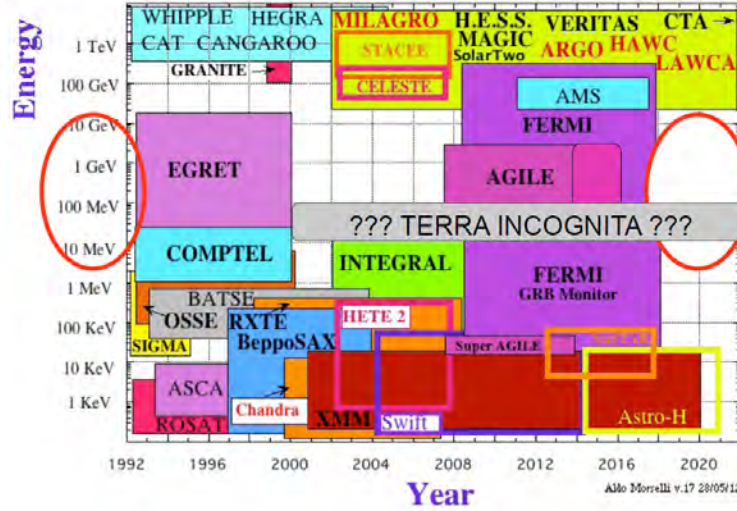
Energy

1 TeV
100 GeV
10 GeV
1 GeV
100 MeV
10 MeV
1 MeV
100 KeV
10 KeV
1 KeV

WHIPPLE HEGRA
CAT CANGAROO
GRANITE
MILAGRO
STACEE
CELESTE
H.E.S.S.
MAGIC
SolarTwo
VERITAS
ARGO
HAWC
CTA
LAWCA
AMS
FERMI
EGRET
AGILE
??? TERRA INCOGNITA ???
COMPTEL
INTEGRAL
FERMI
GRB Monitor
BATSE
OSSE
SIGMA
RXTE
BeppoSAX
HETE 2
Super AGILE
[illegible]
ASCA
ROSAT
Chandra
XMM
Swift
Astro-H

1992
1996
2000
2004
2008
2012
2016
2020

Year

Aldo Morselli v.17 28/05/12